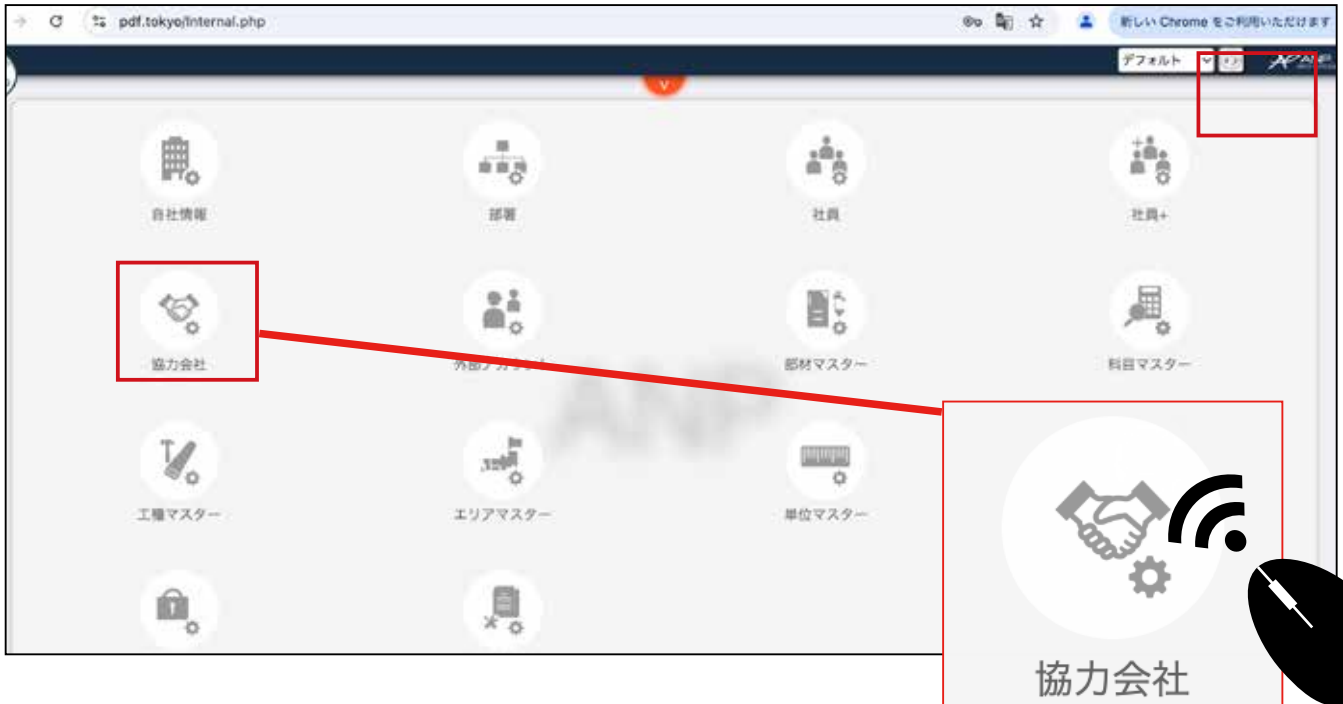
pdf.tokyo/internal.php

新しい Chrome をご利用いただけます

デフォルト

自社情報

部署

社員

社員+

協力会社

外部アカウント

部材マスター

科目マスター

工種マスター

エリアマスター

単位マスター

協力会社